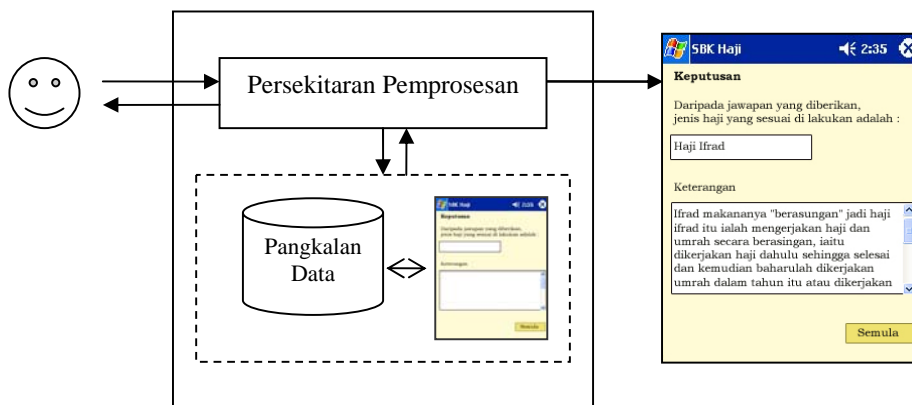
Persekitaran Pemprosesan

Pangkalan Data

SBK Haji
Keputusan
Daripada jawapan yang diberikan, jenis haji yang sesuai di lakukan adalah :
Semula

SBK Haji 2:35

Keputusan

Daripada jawapan yang diberikan, jenis haji yang sesuai di lakukan adalah :

Haji Ifrad

Keterangan

Ifrad makananya "berasungan" jadi haji ifrad itu ialah mengerjakan haji dan umrah secara berasingan, iaitu dikerjakan haji dahulu sehingga selesai dan kemudian baharulah dikerjakan umrah dalam tahun itu atau dikerjakan

Semula